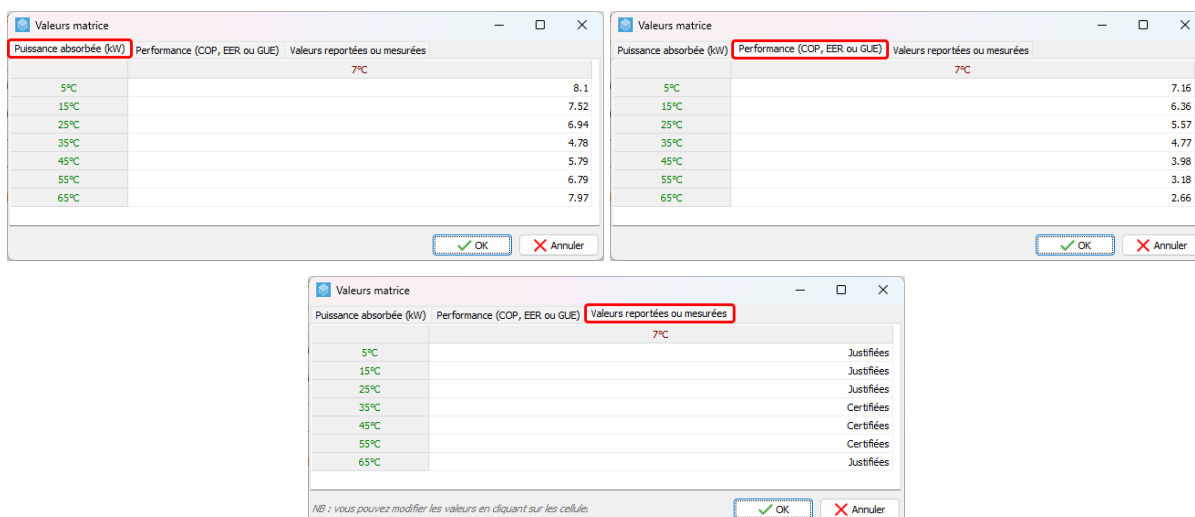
Valeurs matrice

Puissance absorbée (kW) | Performance (COP, EER ou GUE) | Valeurs reportées ou mesurées

| | 7ºC |
|---|---|
| 5ºC | 8.1 |
| 15ºC | 7.52 |
| 25ºC | 6.94 |
| 35ºC | 4.78 |
| 45ºC | 5.79 |
| 55ºC | 6.79 |
| 65ºC | 7.97 |

OK | Annuler

Valeurs matrice

Puissance absorbée (kW) | Performance (COP, EER ou GUE) | Valeurs reportées ou mesurées

| | 7ºC |
|---|---|
| 5ºC | 7.16 |
| 15ºC | 6.36 |
| 25ºC | 5.57 |
| 35ºC | 4.77 |
| 45ºC | 3.98 |
| 55ºC | 3.18 |
| 65ºC | 2.66 |

OK | Annuler

Valeurs matrice

Puissance absorbée (kW) | Performance (COP, EER ou GUE) | Valeurs reportées ou mesurées

| | 7ºC |
|---|---|
| 5ºC | Justifiées |
| 15ºC | Justifiées |
| 25ºC | Justifiées |
| 35ºC | Certifiées |
| 45ºC | Certifiées |
| 55ºC | Certifiées |
| 65ºC | Justifiées |

NB : vous pouvez modifier les valeurs en cliquant sur les cellule.

OK | Annuler